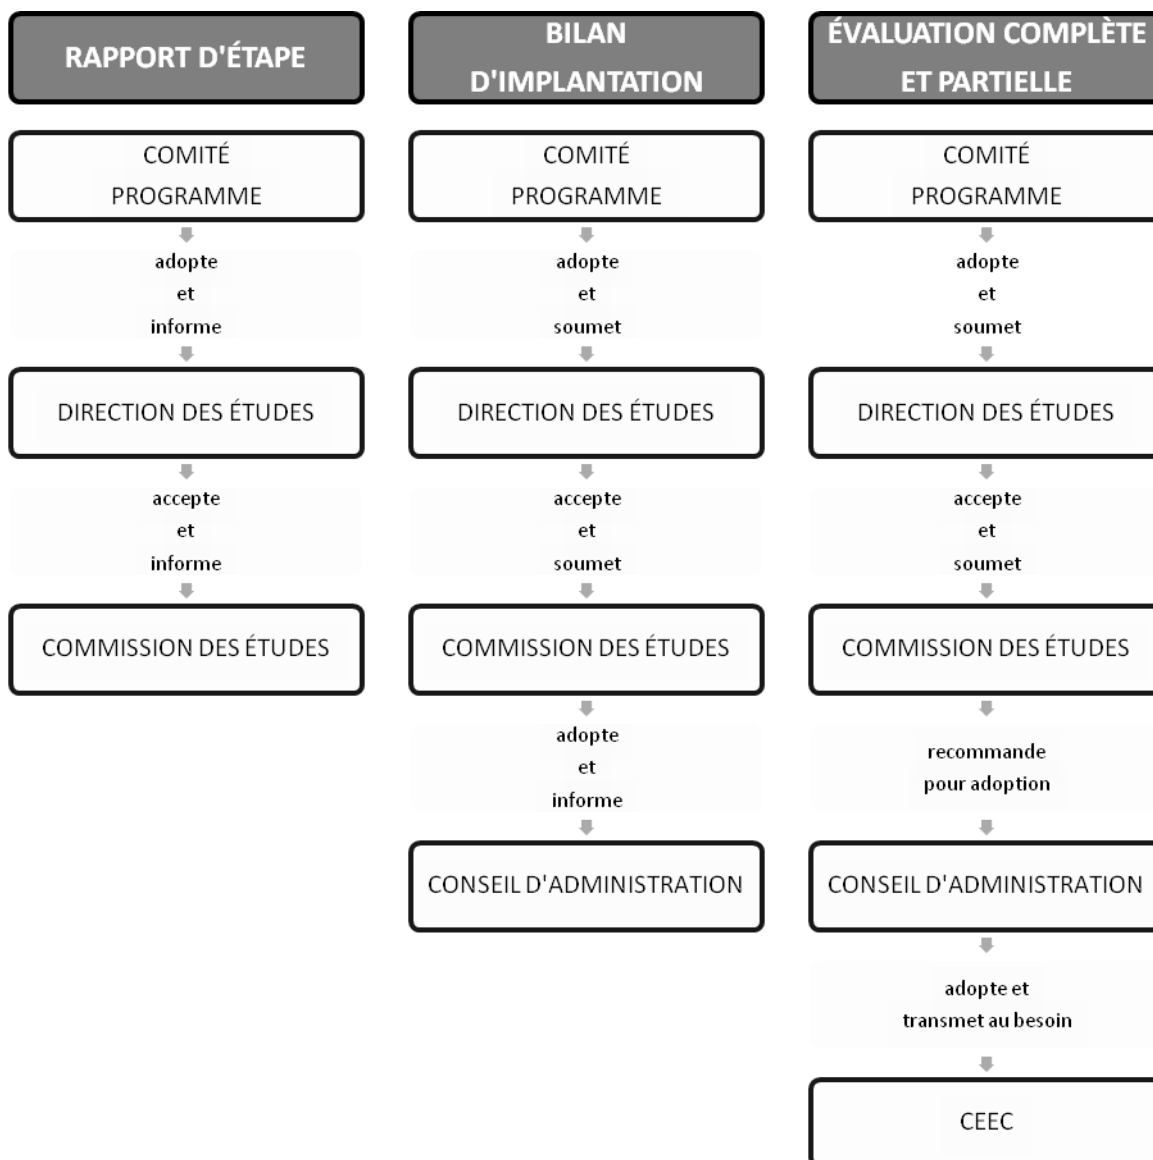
RAPPORT D'ÉTAPE

COMITÉ PROGRAMME

adopte et informe

DIRECTION DES ÉTUDES

accepte et informe

COMMISSION DES ÉTUDES

BILAN D'IMPLANTATION

COMITÉ PROGRAMME

adopte et soumet

DIRECTION DES ÉTUDES

accepte et soumet

COMMISSION DES ÉTUDES

adopte et informe

CONSEIL D'ADMINISTRATION

ÉVALUATION COMPLÈTE ET PARTIELLE

COMITÉ PROGRAMME

adopte et soumet

DIRECTION DES ÉTUDES

accepte et soumet

COMMISSION DES ÉTUDES

recommande pour adoption

CONSEIL D'ADMINISTRATION

adopte et transmet au besoin

CEEC